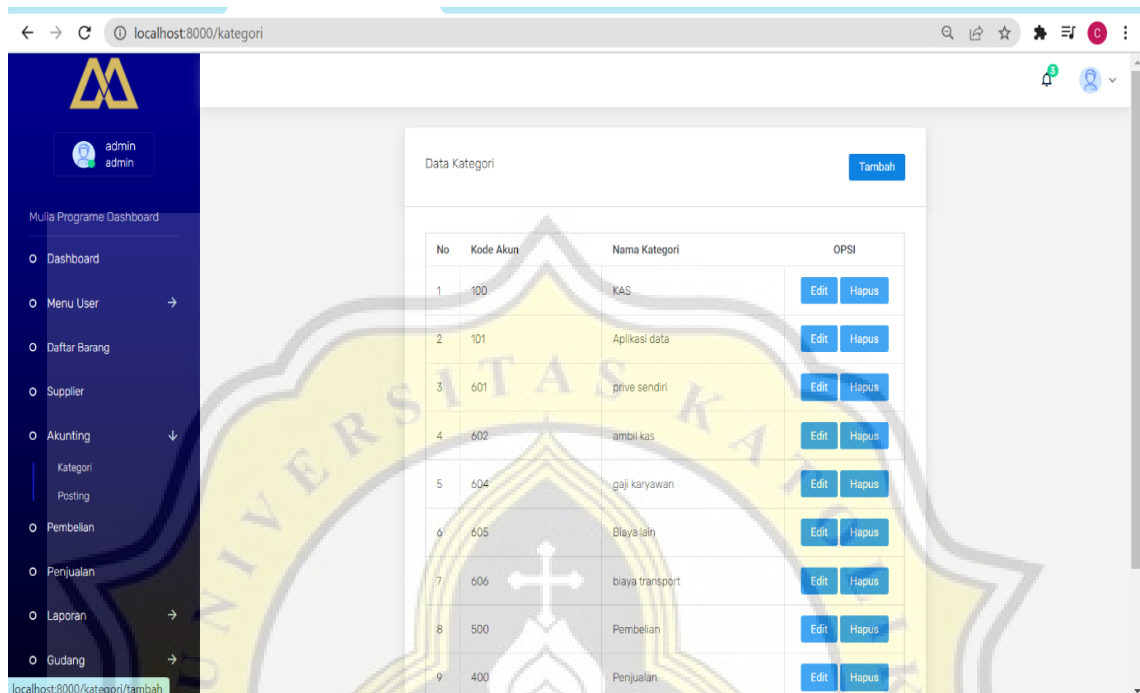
localhost:8000/kategori

C

admin
admin

Mulia Programe Dashboard

Dashboard

Menu User

Daftar Barang

Supplier

Akunting

Kategori

Posting

Pembelian

Penjualan

Laporan

Gudang

localhost:8000/kategori/tambah

3

Data Kategori

Tambah

| No | Kode Akun | Nama Kategori | OPSI |
|---|---|---|---|
| 1 | 100 | KAS | Edit Hapus |
| 2 | 101 | Aplikasi data | Edit Hapus |
| 3 | 601 | prive sendiri | Edit Hapus |
| 4 | 602 | ambil kas | Edit Hapus |
| 5 | 604 | gaji karyawan | Edit Hapus |
| 6 | 605 | Biaya lain | Edit Hapus |
| 7 | 606 | biaya transport | Edit Hapus |
| 8 | 500 | Pembelian | Edit Hapus |
| 9 | 400 | Penjualan | Edit Hapus |

UNIVERSITAS KATOLIK